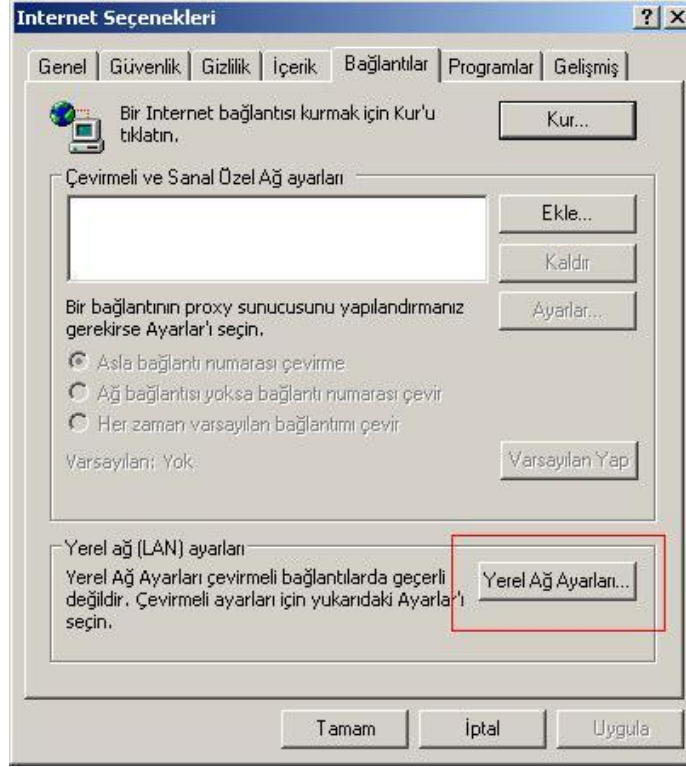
Internet Seçenekleri

?
X

Genel | Güvenlik | Gizlilik | İçerik | Bağlantılar | Programlar | Gelişmiş

Bir Internet bağlantısı kurmak için Kur'u tıklatın.

Kur...

Çevirmeli ve Sanal Özel Ağ ayarları

Ekle...

Kaldır

Bir bağlantının proxy sunucusunu yapılandırmanız gerekirse Ayarlar'ı seçin.

Ayarlar...

Asla bağlantı numarası çevirme

Ağ bağlantısı yoksa bağlantı numarası çevir

Her zaman varsayılan bağlantımı çevir

Varsayılan: Yok

Varsayılan Yap

Yerel ağ (LAN) ayarları

Yerel Ağ Ayarları çevirmeli bağlantılarda geçerli değildir. Çevirmeli ayarları için yukarıdaki Ayarlar'ı seçin.

Yerel Ağ Ayarları...

Tamam

İptal

Uygula